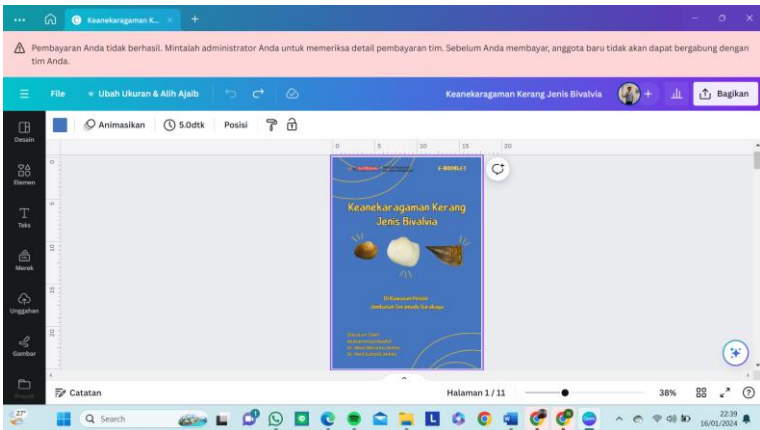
Keanekaragaman K...

Pembayaran Anda tidak berhasil. Mintalah administrator Anda untuk memeriksa detail pembayaran tim. Sebelum Anda membayar, anggota baru tidak akan dapat bergabung dengan tim Anda.

File Ubah Ukuran & Alih Ajaib Keanekaragaman Kerang Jenis Bivalvia Bagikan

Desain Elemen Teks Merek Unggahan Gambar Proyek

Animasikan 5.0dtk Posisi

0 5 10 15 20

E-BOOKLET

Keanekaragaman Kerang Jenis Bivalvia

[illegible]

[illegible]

Catatan Halaman 1 / 11 38%

27° Search 22:39 16/01/2024